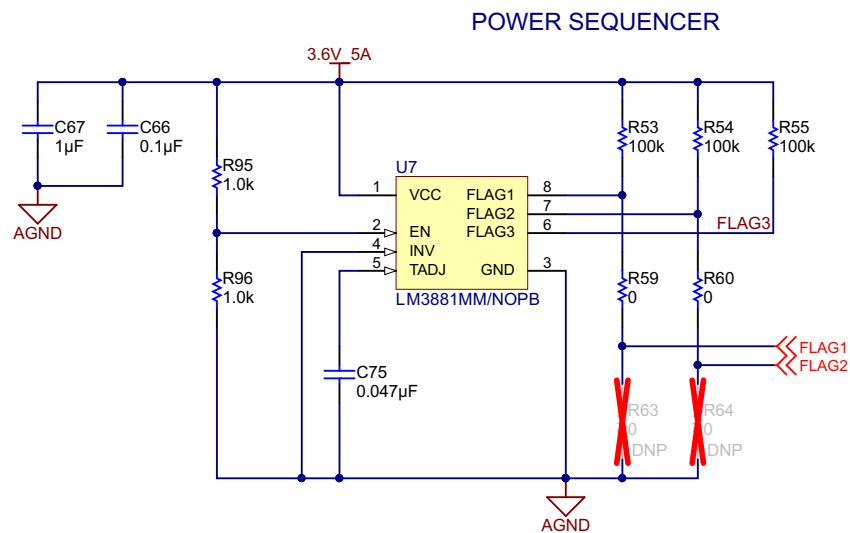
POWER SEQUENCER

3.6V_5A

C67
1µF

C66
0.1µF

AGND

R95
1.0k

R96
1.0k

U7

1 VCC
2 EN
4 INV
5 TADJ

FLAG1 8
FLAG2 7
FLAG3 6
GND 3

LM3881MM/NOPB

C75
0.047µF

AGND

R53
100k

R54
100k

R55
100k

FLAG3

R59
0

R60
0

FLAG1
FLAG2

R63
0
DNP

R64
0
DNP